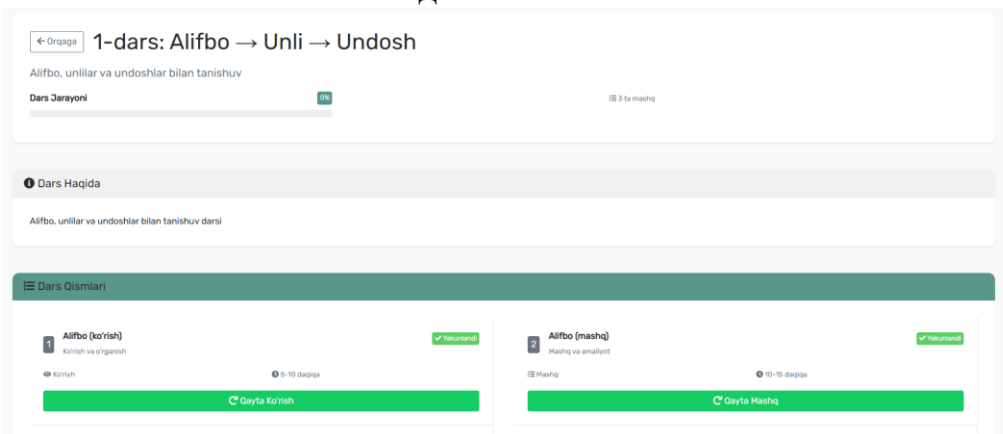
← Orqaga 1-dars: Alifbo → Unli → Undosh

Alifbo, unlilar va undoshlar bilan tanishuv

Dars Jarayoni 0% 3 ta mashq

Dars Haqida

Alifbo, unlilar va undoshlar bilan tanishuv darsi

Dars Qismlari

1 Alifbo (ko'rish)
Ko'rish va o'rganish
Yakunlandi
Ko'rish 5-10 daqiqa
Qayta Ko'rish

2 Alifbo (mashq)
Mashq va amaliyot
Yakunlandi
Mashq 10-15 daqiqa
Qayta Mashq